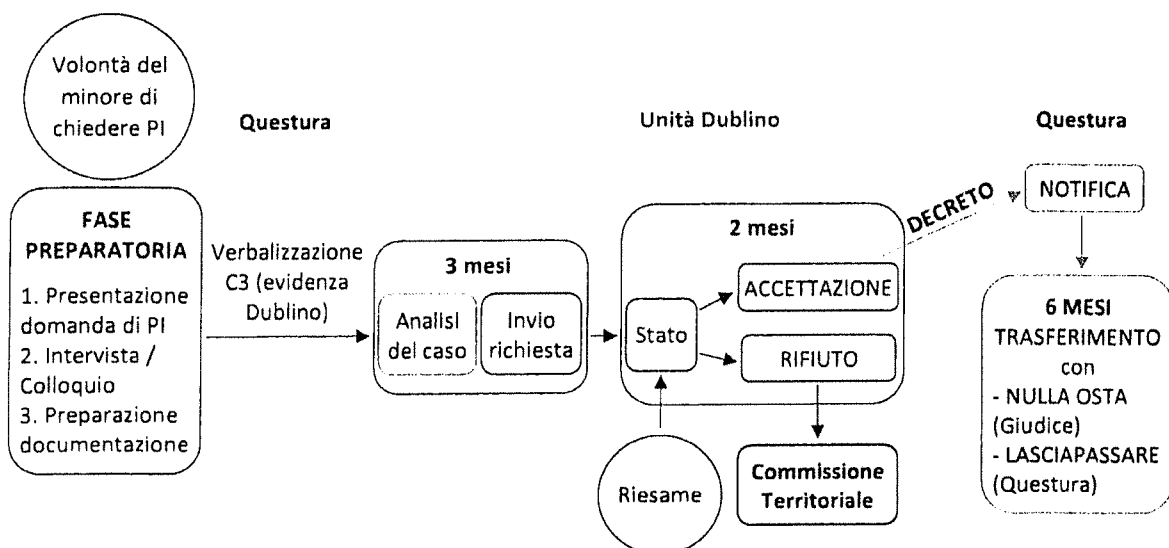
Volontà del minore di chiedere PI

Questura

Unità Dublino

Questura

FASE PREPARATORIA

1. Presentazione domanda di PI
2. Intervista / Colloquio
3. Preparazione documentazione

Verbalizzazione C3 (evidenza Dublino)

3 mesi

Analisi del caso

Invio richiesta

2 mesi

Stato

ACCETTAZIONE

RIFIUTO

DECRETO

NOTIFICA

6 MESI
TRASFERIMENTO con
- NULLA OSTA (Giudice)
- LASCIAPASSARE (Questura)

Riesame

Commissione Territoriale